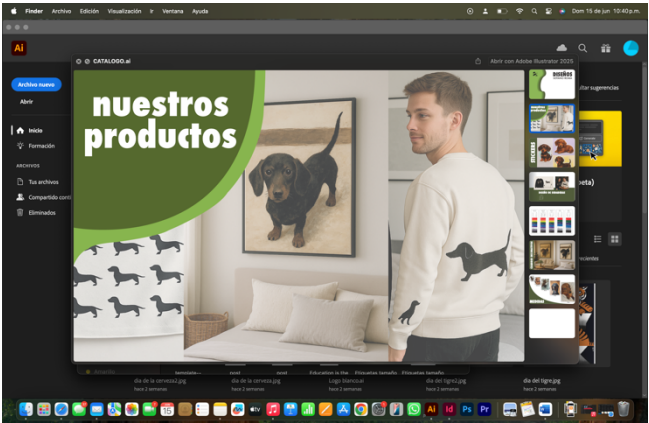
Finder Archivo Edición Visualización Ir Ventana Ayuda

Dom 15 de jun 10:40 p.m.

Ai

Archivo nuevo

Abrir

Inicio

Formación

ARCHIVOS

Tus archivos

Compartido con

Eliminados

CATALOGO.ai

Abrir con Adobe Illustrator 2025

nuestros productos

DISEÑOS

ultar sugerencias

peta)

ecientes

template~

ocal

ocal

Education is the

Etiquetas tamaño

Etiquetas tamaño

dia de la cerveza2.jpg

hace 2 semanas

dia de la cerveza.jpg

hace 2 semanas

Logo blanco.ai

hace 2 semanas

dia del tigre2.jpg

hace 2 semanas

dia del tigre.jpg

hace 2 semanas

15